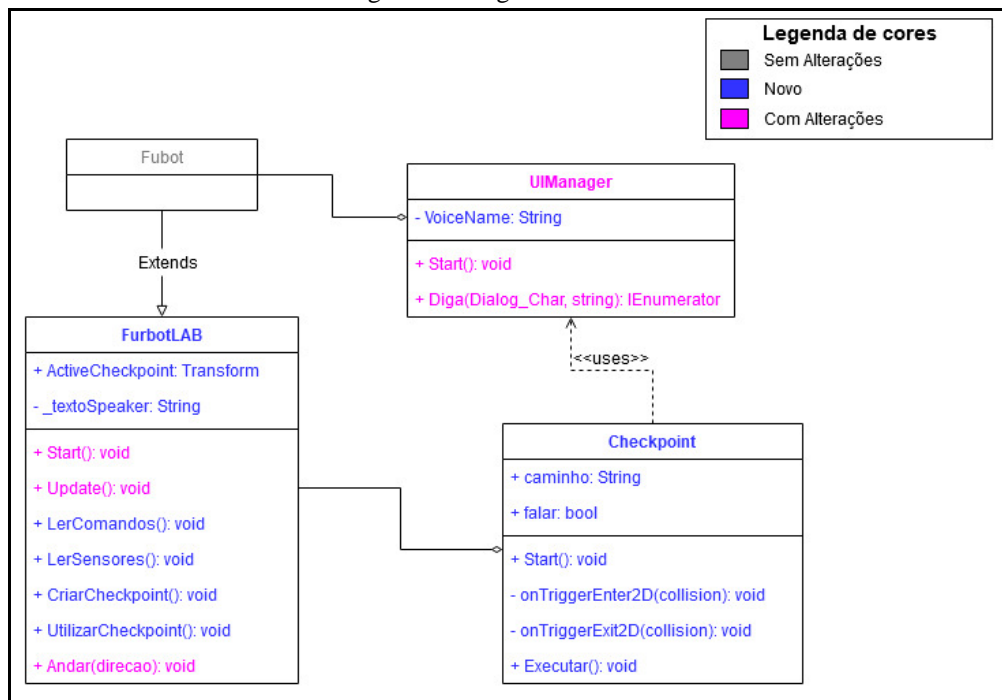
Legenda de cores
Sem Alterações
Novo
Com Alterações

Fubot

Extends

UIManager
- VoiceName: String
+ Start(): void
+ Diga(Dialog_Char, string): IEnumerator

<<uses>>

FurbotLAB
+ ActiveCheckpoint: Transform
- _textoSpeaker: String
+ Start(): void
+ Update(): void
+ LerComandos(): void
+ LerSensores(): void
+ CriarCheckpoint(): void
+ UtilizarCheckpoint(): void
+ Andar(direcao): void

Checkpoint
+ caminho: String
+ falar: bool
+ Start(): void
- onTriggerEnter2D(collision): void
- onTriggerExit2D(collision): void
+ Executar(): void